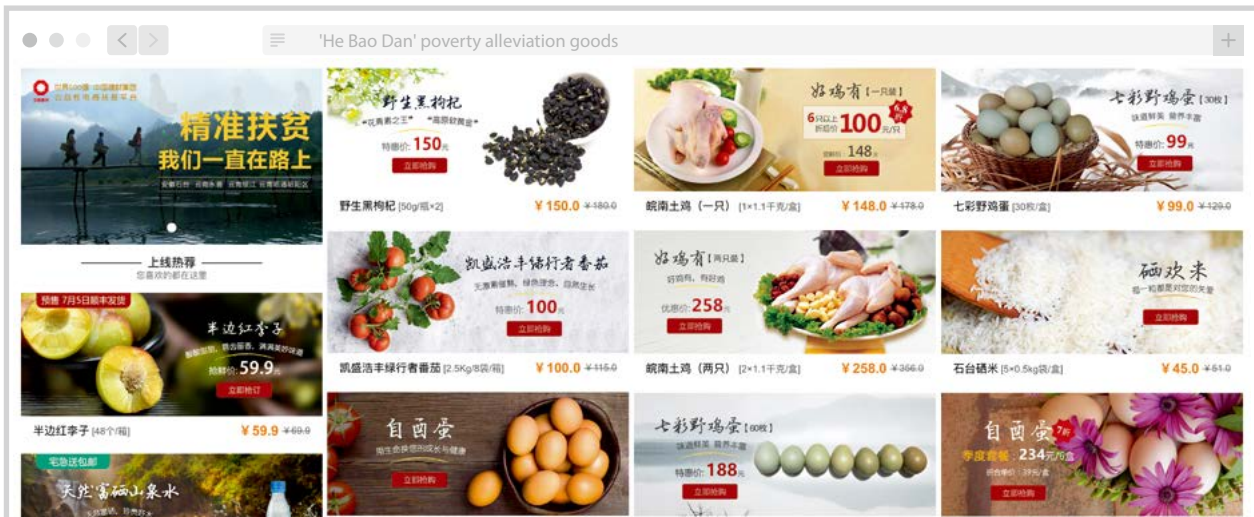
'He Bao Dan' poverty alleviation goods

精准扶贫
我们一直在路上

上线热荐
您喜欢的都在这里

预售 7月5日顺丰发货
半边红李子
抢鲜价 59.9元
立即抢订
半边红李子 [48个/箱] ¥ 59.9 ¥ 69.9

宅急送包邮
天然富硒山泉水

野生黑枸杞
特惠价 150元
立即抢购
野生黑枸杞 [50g/瓶×2] ¥ 150.0 ¥ 180.0

好鸡有【一只装】
100元/只
148元
立即抢购
皖南土鸡（一只） [1×1.1千克/盒] ¥ 148.0 ¥ 178.0

七彩野鸡蛋 [30枚]
特惠价 99元
立即抢购
七彩野鸡蛋 [30枚/盒] ¥ 99.0 ¥ 129.0

凯盛浩丰绿行者番茄
特惠价 100元
立即抢购
凯盛浩丰绿行者番茄 [2.5Kg/8袋/箱] ¥ 100.0 ¥ 115.0

好鸡有【两只装】
优惠价 258元
立即抢购
皖南土鸡（两只） [2×1.1千克/盒] ¥ 258.0 ¥ 356.0

硒欢米
立即抢购
石台硒米 [5×0.5kg袋/盒] ¥ 45.0 ¥ 51.0

自留蛋
立即抢购

七彩野鸡蛋 [60枚]
特惠价 188元
立即抢购

自留蛋
季度套餐 234元
立即抢购